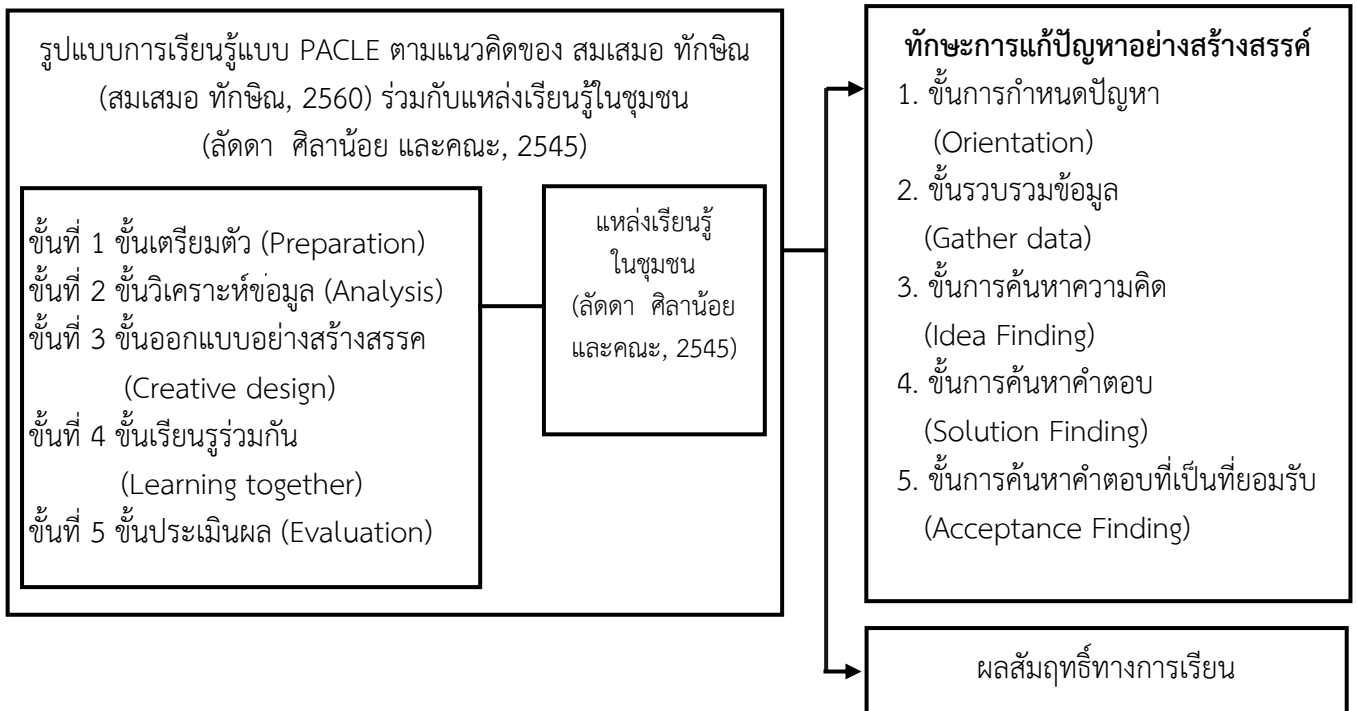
รูปแบบการเรียนรู้แบบ PACLE ตามแนวคิดของ สมเสมอ ทักษิณ (สมเสมอ ทักษิณ, 2560) ร่วมกับแหล่งเรียนรู้ในชุมชน (ลัดดา ศิลาน้อย และคณะ, 2545)

ขั้นที่ 1 ขั้นเตรียมตัว (Preparation)
ขั้นที่ 2 ขั้นวิเคราะห์ข่อมูล (Analysis)
ขั้นที่ 3 ขั้นออกแบบอย่างสร้างสรรค (Creative design)
ขั้นที่ 4 ขั้นเรียนรูร่วมกัน (Learning together)
ขั้นที่ 5 ขั้นประเมินผล (Evaluation)

แหล่งเรียนรู้ในชุมชน (ลัดดา ศิลาน้อย และคณะ, 2545)

ทักษะการแก้ปัญหาอย่างสร้างสรรค์
1. ขั้นการกำหนดปัญหา (Orientation)
2. ขั้นรวบรวมข้อมูล (Gather data)
3. ขั้นการค้นหาความคิด (Idea Finding)
4. ขั้นการค้นหาคำตอบ (Solution Finding)
5. ขั้นการค้นหาคำตอบที่เป็นที่ยอมรับ (Acceptance Finding)

ผลสัมฤทธิ์ทางการเรียน